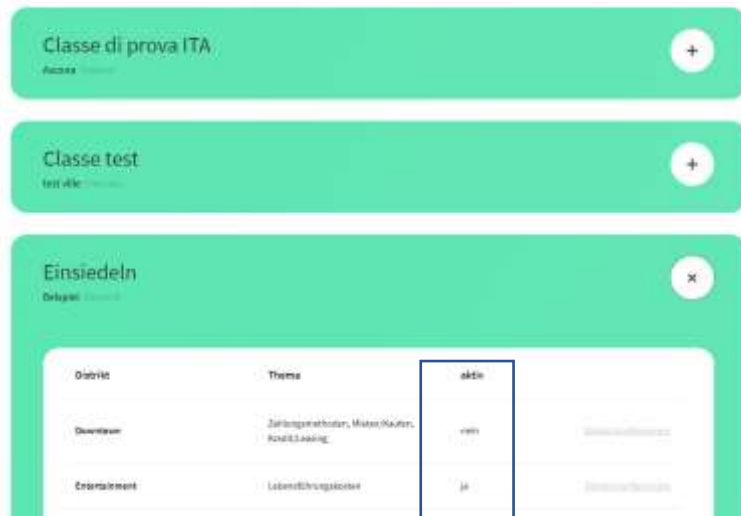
Classe di prova ITA
Accesa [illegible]

Classe test
test ville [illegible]

Einsiedeln
Beispiel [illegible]

| Distrikt | Thema | aktiv | |
|---|---|---|---|
| Downtown | Zahlungsmethoden, Mieten/Kaufen, Kredit/Leasing | nein | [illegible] |
| Entertainment | Lebenshaltungskosten | ja | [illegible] |